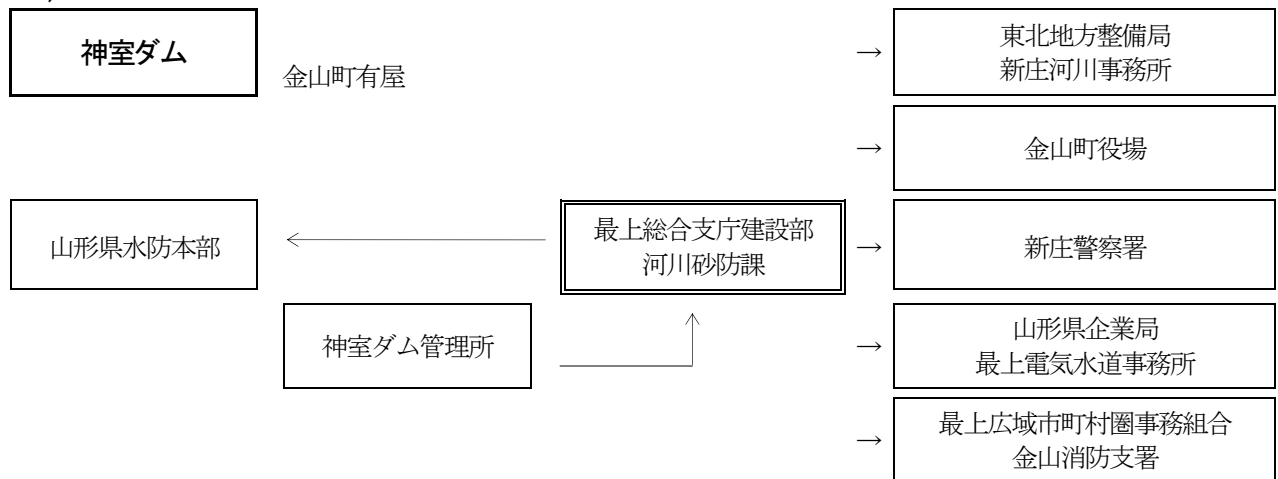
神室ダム

金山町有屋

山形県水防本部

最上総合支庁建設部
河川砂防課

神室ダム管理所

東北地方整備局
新庄河川事務所

金山町役場

新庄警察署

山形県企業局
最上電気水道事務所

最上広域市町村圏事務組合
金山消防支署